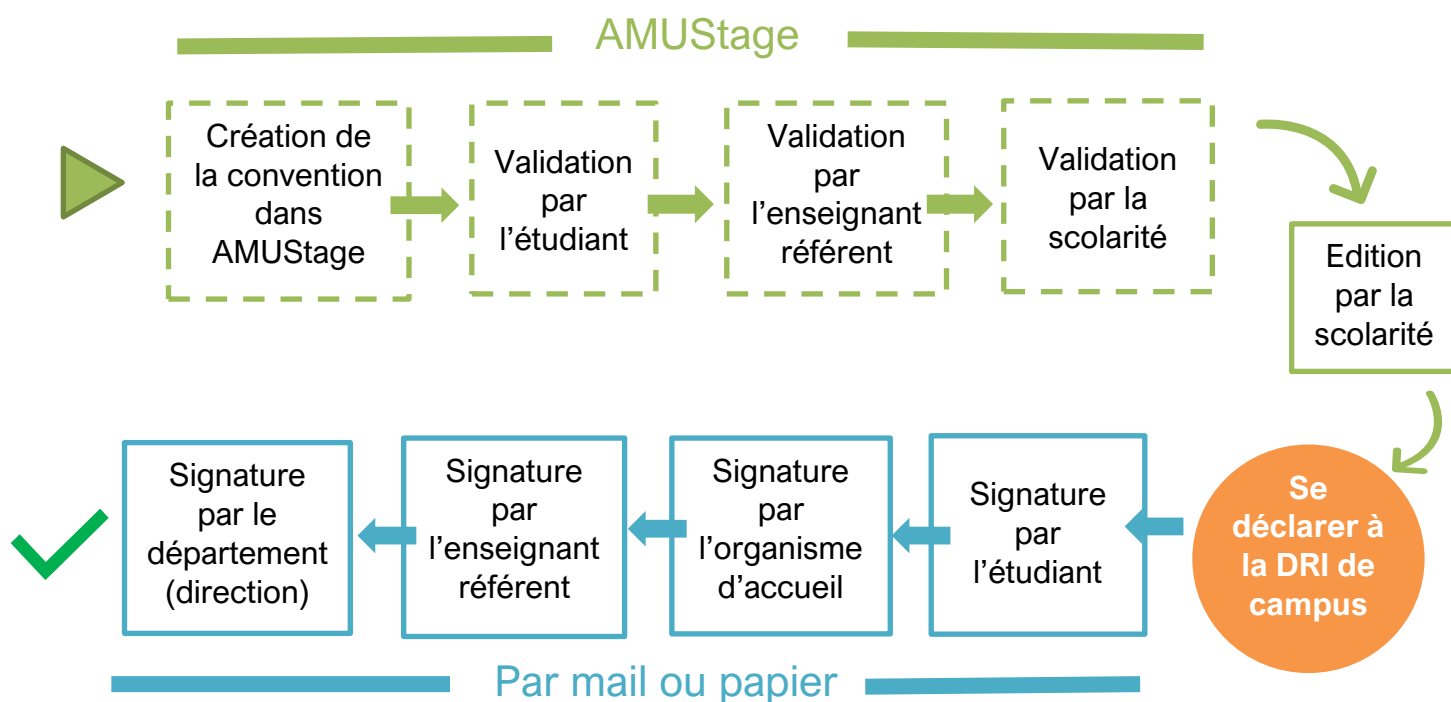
AMUStage

Création de la convention dans AMUStage

Validation par l'étudiant

Validation par l'enseignant référent

Validation par la scolarité

Edition par la scolarité

Se déclarer à la DRI de campus

Signature par l'étudiant

Signature par l'organisme d'accueil

Signature par l'enseignant référent

Signature par le département (direction)

Par mail ou papier